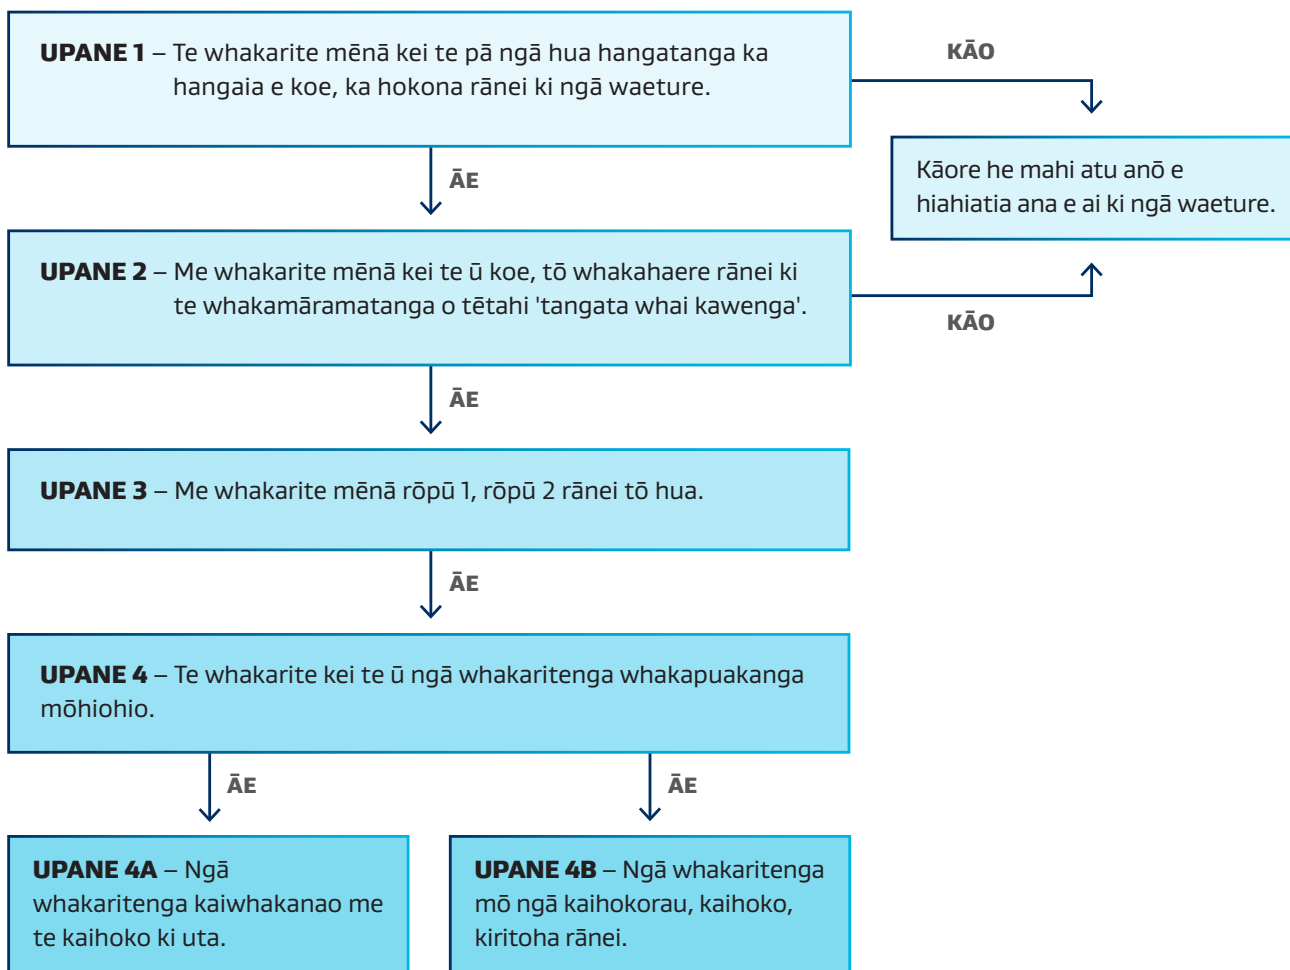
**UPANE 1** – Te whakarite mēnā kei te pā ngā hua hangatanga ka hangaia e koe, ka hokona rānei ki ngā waeture.

KĀO

Kāore he mahi atu anō e hiahiatia ana e ai ki ngā waeture.

ĀE

**UPANE 2** – Me whakarite mēnā kei te ū koe, tō whakahaere rānei ki te whakamāramatanga o tētahi 'tangata whai kawenga'.

KĀO

ĀE

**UPANE 3** – Me whakarite mēnā rōpū 1, rōpū 2 rānei tō hua.

ĀE

**UPANE 4** – Te whakarite kei te ū ngā whakaritenga whakapuakanga mōhiohio.

ĀE

ĀE

**UPANE 4A** – Ngā whakaritenga kaiwhakanao me te kaihoko ki uta.

**UPANE 4B** – Ngā whakaritenga mō ngā kaihokorau, kaihoko, kiritoha rānei.